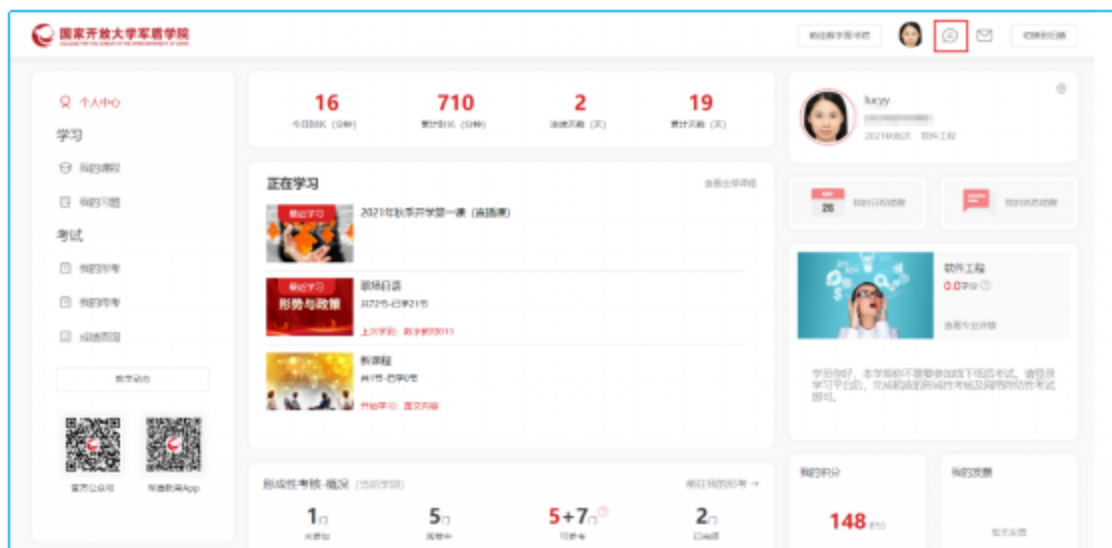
国家开放大学军盾学院

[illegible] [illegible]

个人中心

学习

我的课程

我的习题

考试

我的形考

我的终考

成绩查询

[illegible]

官方公众号 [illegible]App

16
今日时长（分钟）

710
累计时长（分钟）

2
连续天数（天）

19
累计天数（天）

正在学习

查看全部课程

2021年秋季开学第一课（直播课）

形势与政策

职场日语
共72节-已学21节
上次学到：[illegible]

新课程
共7节-已学0节
开始学习：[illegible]

形成性考核-概况（当前学期）

前往我的形考 →

1门
未参加

5门
阅卷中

5+7门
可参考

2门
已结束

lucyy

2021秋级 软件工程

26

我的日程提醒

我的消息提醒

软件工程
0.0学分

查看专业详情

学员你好，本学期你不需要参加线下终结考试，请登录学习平台后，完成相应的形成性考核及网考的终结考试即可。

我的积分

148积分

我的奖章

暂无奖章